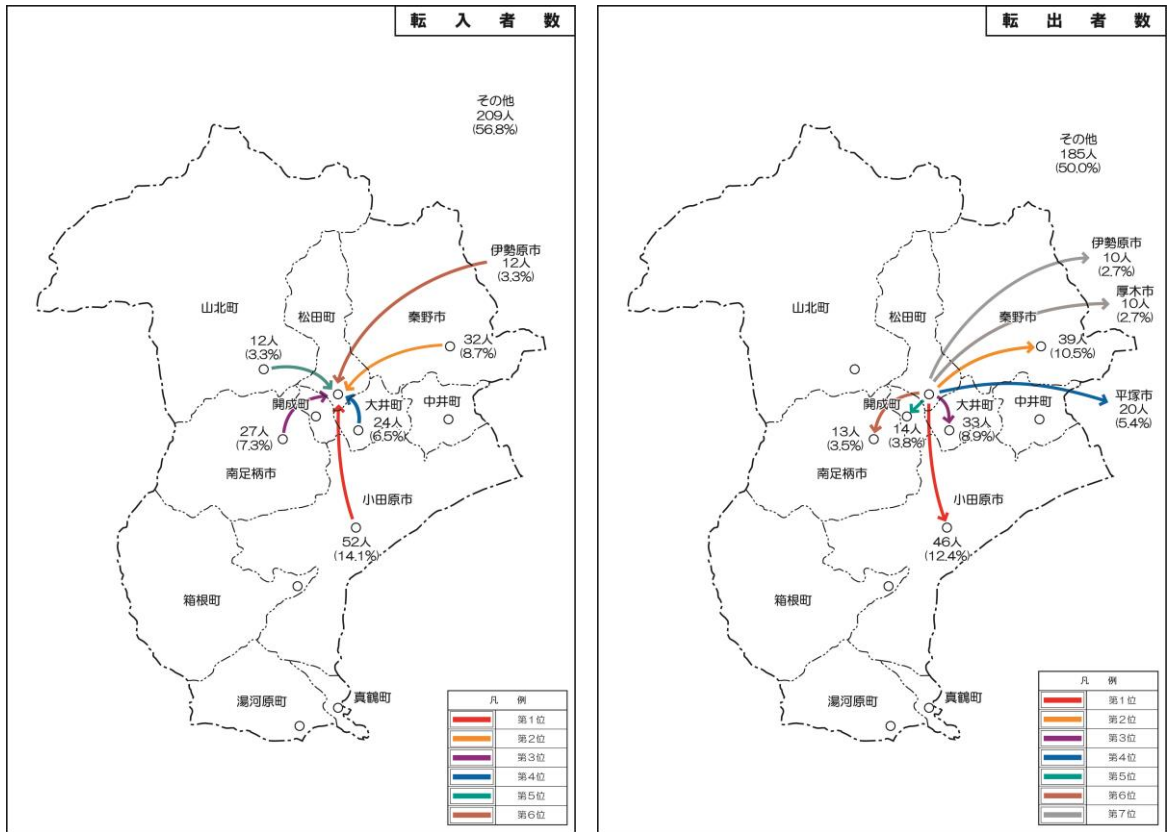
転　入　者　数

その他
209人
(56.8%)

伊勢原市
12人
(3.3%)

山北町

松田町

秦野市

12人
(3.3%)

32人
(8.7%)

開成町

大井町

中井町

27人
(7.3%)

24人
(6.5%)

南足柄市

小田原市

52人
(14.1%)

箱根町

湯河原町

真鶴町

| 凡　例 | |
|---|---|
| | 第1位 |
| | 第2位 |
| | 第3位 |
| | 第4位 |
| | 第5位 |
| | 第6位 |

転　出　者　数

その他
185人
(50.0%)

伊勢原市
10人
(2.7%)

厚木市
10人
(2.7%)

山北町

松田町

秦野市

39人
(10.5%)

平塚市
20人
(5.4%)

開成町

大井町

中井町

13人
(3.5%)

14人
(3.8%)

33人
(8.9%)

南足柄市

小田原市

46人
(12.4%)

箱根町

湯河原町

真鶴町

| 凡　例 | |
|---|---|
| | 第1位 |
| | 第2位 |
| | 第3位 |
| | 第4位 |
| | 第5位 |
| | 第6位 |
| | 第7位 |